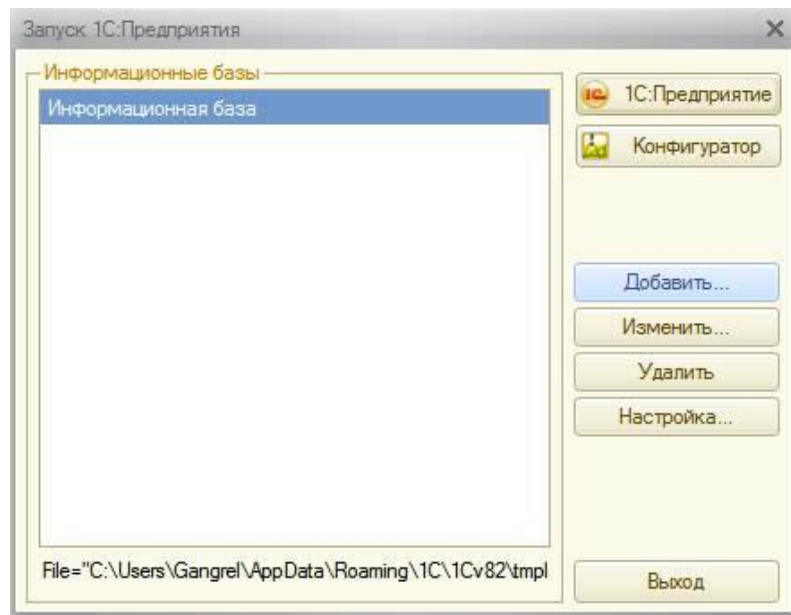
Запуск 1С:Предприятия

×

Информационные базы

Информационная база

1С:Предприятие

Конфигуратор

Добавить...

Изменить...

Удалить

Настройка...

File="C:\Users\Gangrel\AppData\Roaming\1C\1Cv82\tmpl

Выход